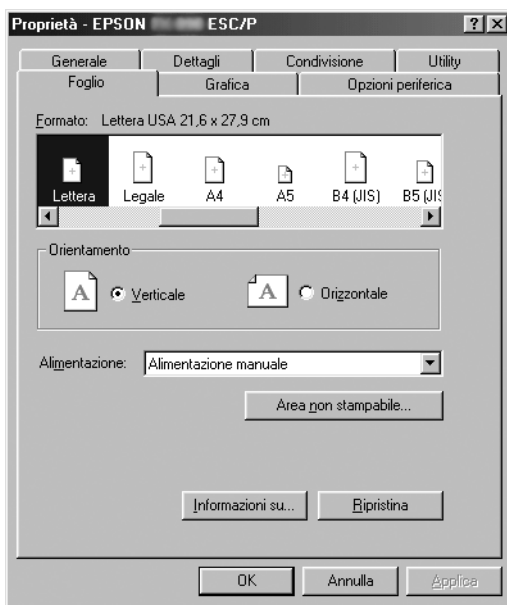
Proprietà - EPSON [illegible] ESC/P

Generale
Dettagli
Condivisione
Utility
Foglio
Grafica
Opzioni periferica

Formato: Lettera USA 21,6 x 27,9 cm

Lettera
Legale
A4
A5
B4 (JIS)
B5 (JIS

Orientamento
A Verticale
A Orizzontale

Alimentazione: Alimentazione manuale

Area non stampabile...

Informazioni su...
Ripristina

OK
Annulla
Applica